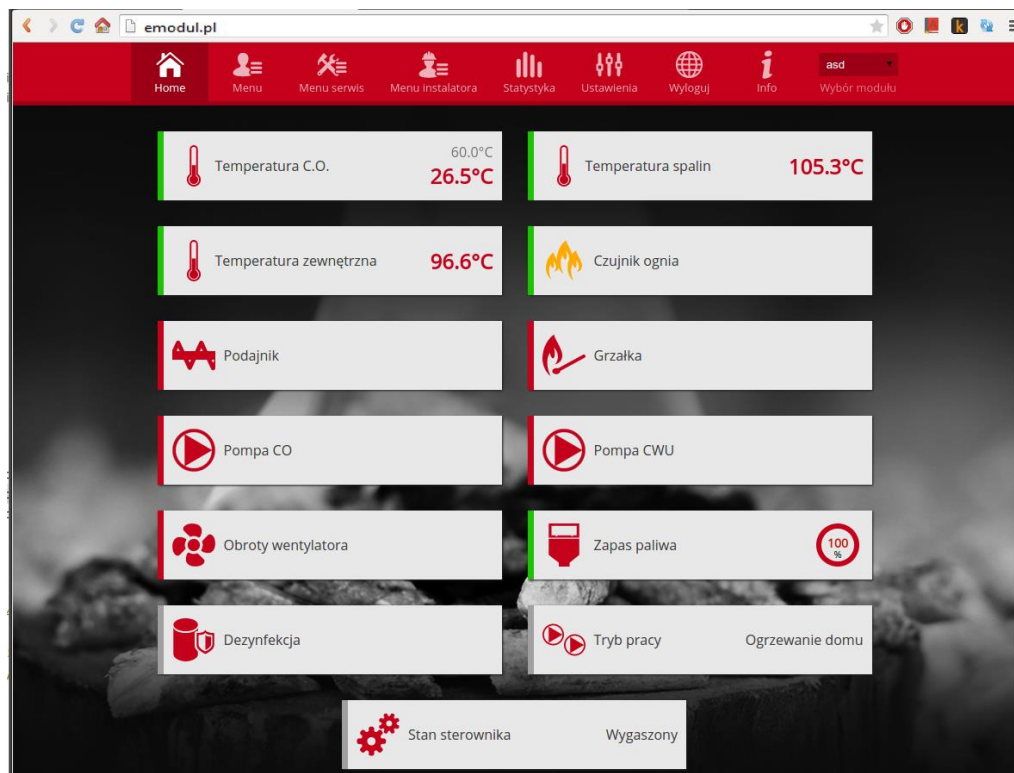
emodul.pl

Home
Menu
Menu serwis
Menu instalatora
Statystyka
Ustawienia
Wyloguj
Info
asd
Wybór modułu

Temperatura C.O. 60.0°C 26.5°C

Temperatura spalin 105.3°C

Temperatura zewnętrzna 96.6°C

Czujnik ognia

Podajnik

Grzałka

Pompa CO

Pompa CWU

Obroty wentylatora

Zapas paliwa 100 %

Dezynfekcja

Tryb pracy Ogrzewanie domu

Stan sterownika Wygaszony